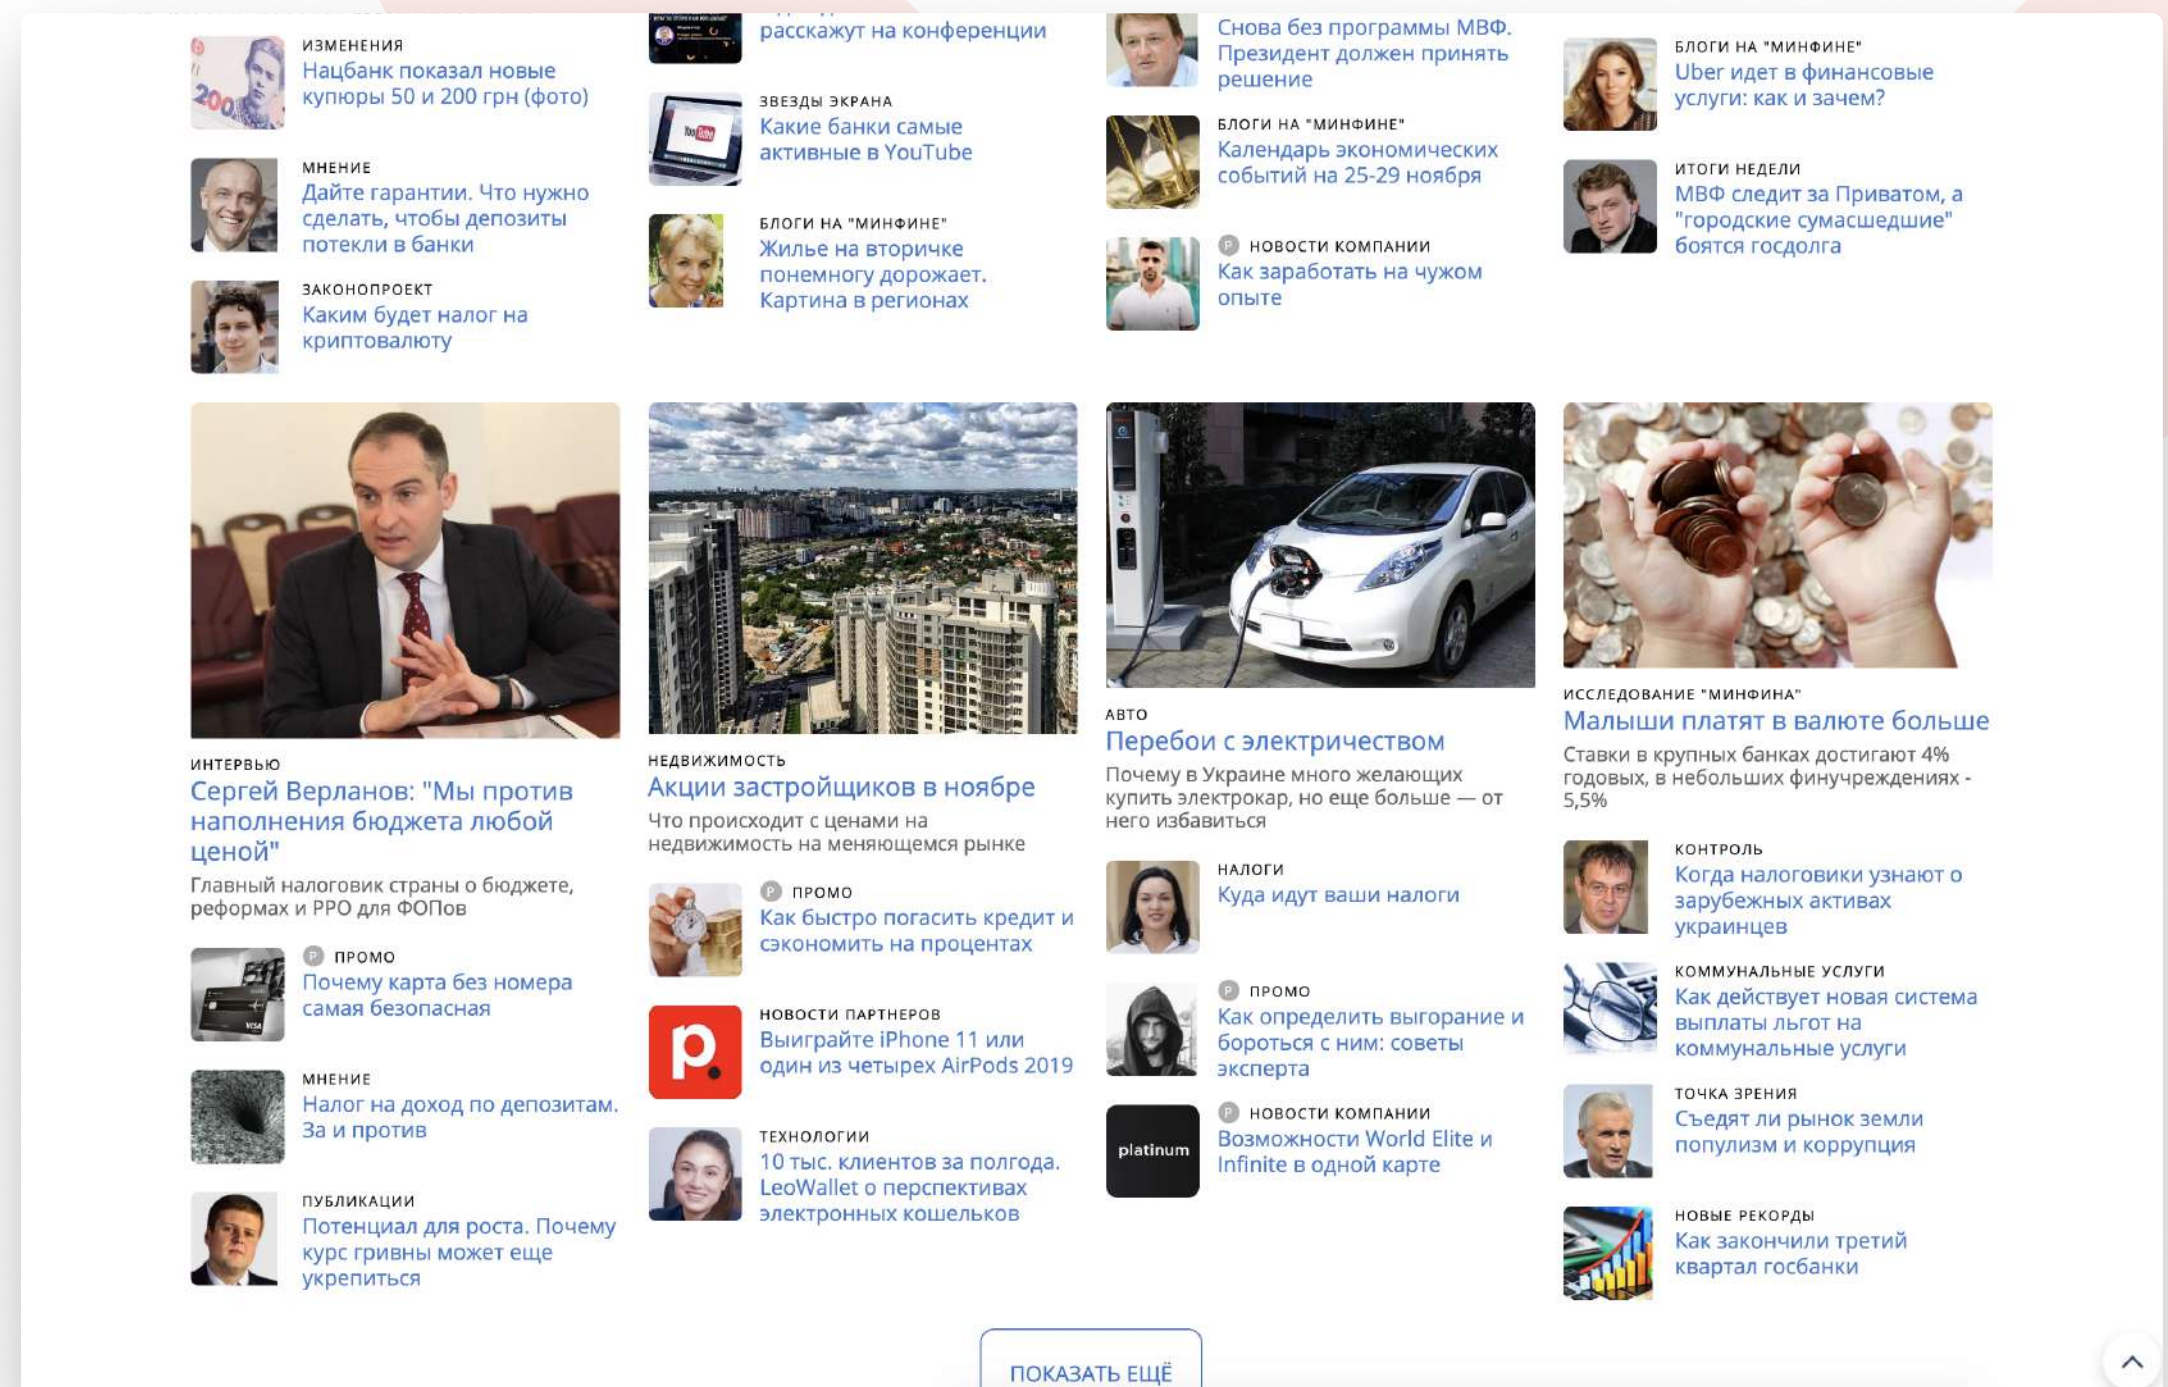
ИЗМЕНЕНИЯ
Нацбанк показал новые купюры 50 и 200 грн (фото)

МНЕНИЕ
Дайте гарантии. Что нужно сделать, чтобы депозиты потекли в банки

ЗАКОНОПРОЕКТ
Каким будет налог на криптовалюту

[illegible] расскажут на конференции

ЗВЕЗДЫ ЭКРАНА
Какие банки самые активные в YouTube

БЛОГИ НА "МИНФИНЕ"
Жилье на вторичке понемногу дорожает. Картина в регионах

Снова без программы МВФ. Президент должен принять решение

БЛОГИ НА "МИНФИНЕ"
Календарь экономических событий на 25-29 ноября

P НОВОСТИ КОМПАНИИ
Как заработать на чужом опыте

БЛОГИ НА "МИНФИНЕ"
Uber идет в финансовые услуги: как и зачем?

ИТОГИ НЕДЕЛИ
МВФ следит за Приватом, а "городские сумасшедшие" боятся госдолга

ИНТЕРВЬЮ
Сергей Верланов: "Мы против наполнения бюджета любой ценой"
Главный налоговик страны о бюджете, реформах и РРО для ФОПов

P ПРОМО
Почему карта без номера самая безопасная

МНЕНИЕ
Налог на доход по депозитам. За и против

ПУБЛИКАЦИИ
Потенциал для роста. Почему курс гривны может еще укрепиться

НЕДВИЖИМОСТЬ
Акции застройщиков в ноябре
Что происходит с ценами на недвижимость на меняющемся рынке

P ПРОМО
Как быстро погасить кредит и сэкономить на процентах

НОВОСТИ ПАРТНЕРОВ
Выиграйте iPhone 11 или один из четырех AirPods 2019

ТЕХНОЛОГИИ
10 тыс. клиентов за полгода. LeoWallet о перспективах электронных кошельков

АВТО
Перебои с электричеством
Почему в Украине много желающих купить электрокар, но еще больше — от него избавиться

НАЛОГИ
Куда идут ваши налоги

P ПРОМО
Как определить выгорание и бороться с ним: советы эксперта

P НОВОСТИ КОМПАНИИ
Возможности World Elite и Infinite в одной карте

platinum

ИССЛЕДОВАНИЕ "МИНФИНА"
Малыши платят в валюте больше
Ставки в крупных банках достигают 4% годовых, в небольших финучреждениях - 5,5%

КОНТРОЛЬ
Когда налоговики узнают о зарубежных активах украинцев

КОММУНАЛЬНЫЕ УСЛУГИ
Как действует новая система выплаты льгот на коммунальные услуги

ТОЧКА ЗРЕНИЯ
Съедят ли рынок земли популизм и коррупция

НОВЫЕ РЕКОРДЫ
Как закончили третий квартал госбанки

ПОКАЗАТЬ ЕЩЁ